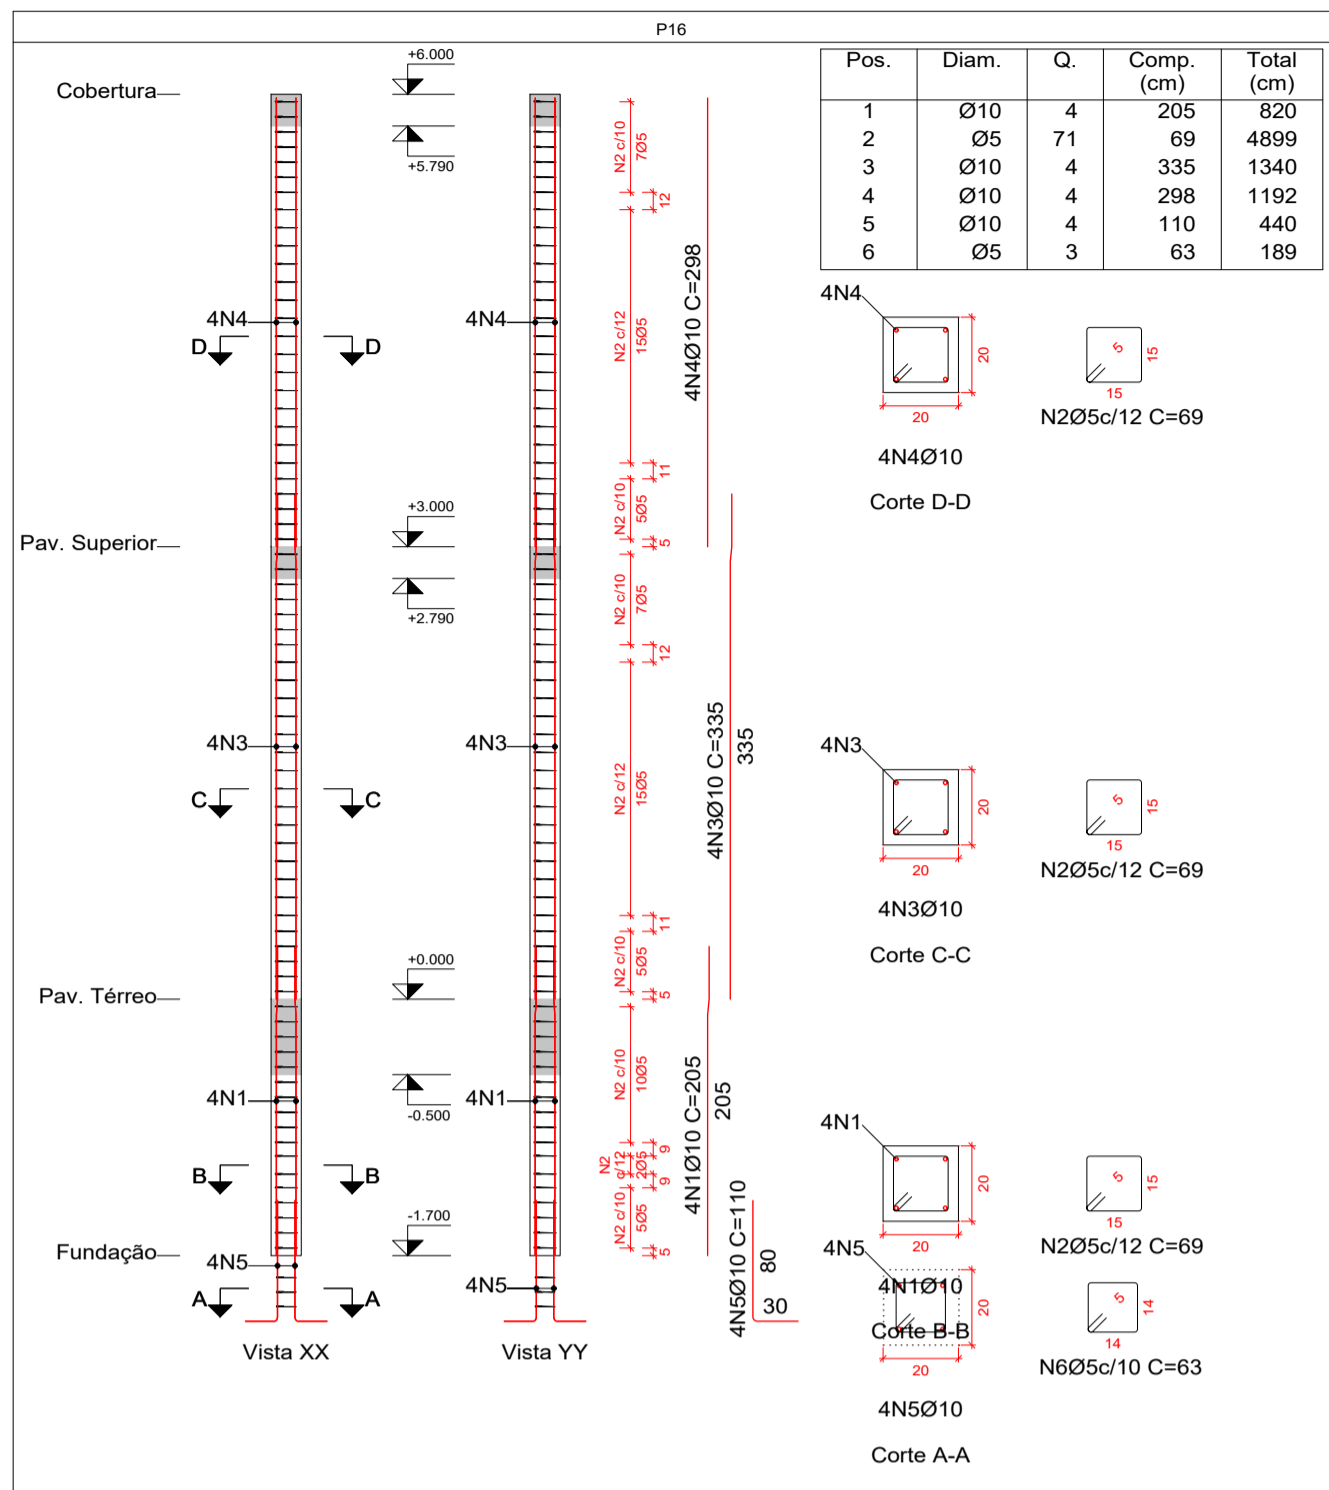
P16

| Pos. | Diam. | Q. | Comp. (cm) | Total (cm) |
|---|---|---|---|---|
| 1 | Ø10 | 4 | 205 | 820 |
| 2 | Ø5 | 71 | 69 | 4899 |
| 3 | Ø10 | 4 | 335 | 1340 |
| 4 | Ø10 | 4 | 298 | 1192 |
| 5 | Ø10 | 4 | 110 | 440 |
| 6 | Ø5 | 3 | 63 | 189 |

Cobertura
+6.000
+5.790
Pav. Superior
+3.000
+2.790
Pav. Térreo
+0.000
-0.500
-1.700
Fundação

4N4
D D
4N3
C C
4N1
B B
4N5
A A
Vista XX

4N4
4N3
4N1
4N5
Vista YY

N2 c/10 7Ø5
12
N2 c/12 15Ø5
11
N2 c/10 5Ø5
5
N2 c/10 7Ø5
12
N2 c/12 15Ø5
11
N2 c/10 5Ø5
5
N2 c/10 10Ø5
9
N2 c/12 2Ø5
9
N2 c/10 5Ø5
5

4N4Ø10 C=298
4N3Ø10 C=335
335
4N1Ø10 C=205
205
4N5Ø10 C=110
80
30

4N4
20
20
4N4Ø10
Corte D-D
5
15
15
N2Ø5c/12 C=69

4N3
20
20
4N3Ø10
Corte C-C
5
15
15
N2Ø5c/12 C=69

4N1
20
20
4N1Ø10
Corte B-B
5
15
15
N2Ø5c/12 C=69

4N5
20
20
4N5Ø10
Corte A-A
5
14
14
N6Ø5c/10 C=63